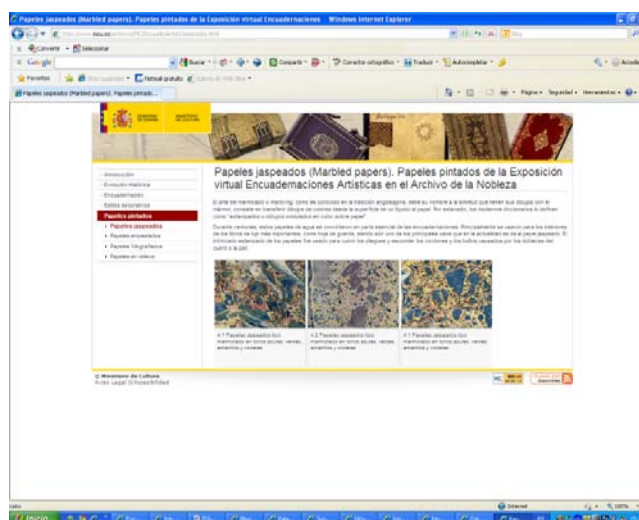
Papeles jaspeados (Marbled papers). Papeles pintados de la Exposición virtual Encuadernaciones - Windows Internet Explorer

Convertir · Seleccionar

Google

Buscar · Compartir · Corrector ortográfico · Traducir · Autocompletar

Favoritos

Papeles jaspeados (Marbled papers). Papeles pintado...

Página · Seguridad · Herramientas

Introducción
Evolución Histórica
Encuadernación
Estilos decorativos
Papeles pintados
› Papeles jaspeados
› Papeles engrudados
› Papeles xilografiados
› Papeles en relieve

Papeles jaspeados (Marbled papers). Papeles pintados de la Exposición virtual Encuadernaciones Artísticas en el Archivo de la Nobleza

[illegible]

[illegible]

4.1 Papeles jaspeados tipo marmoleado en tonos azules, verdes, amarillos y violetas

4.2 Papeles jaspeados tipo marmoleado en tonos azules, verdes, amarillos y violetas

4.3 Papeles jaspeados tipo marmoleado en tonos azules, verdes, amarillos y violetas

Ministerio de Cultura
Aviso Legal | Accesibilidad

Internet

100%

Inicio